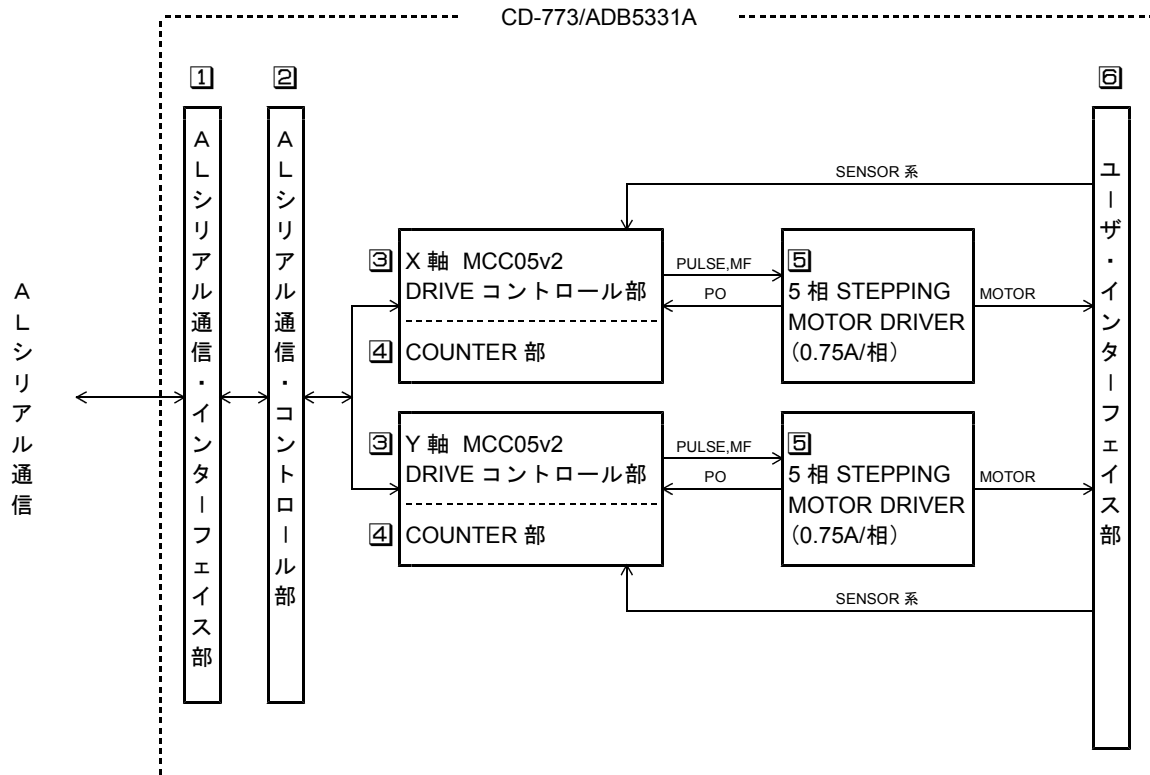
CD-773/ADB5331A

1 2 6

ALシリアル通信

ALシリアル通信・インターフェイス部

ALシリアル通信・コントロール部

SENSOR 系

3 X 軸 MCC05v2
DRIVE コントロール部

4 COUNTER 部

PULSE,MF

PO

5
5 相 STEPPING
MOTOR DRIVER
(0.75A/相)

MOTOR

3 Y 軸 MCC05v2
DRIVE コントロール部

4 COUNTER 部

PULSE,MF

PO

5
5 相 STEPPING
MOTOR DRIVER
(0.75A/相)

MOTOR

SENSOR 系

ユーザ・インターフェイス部